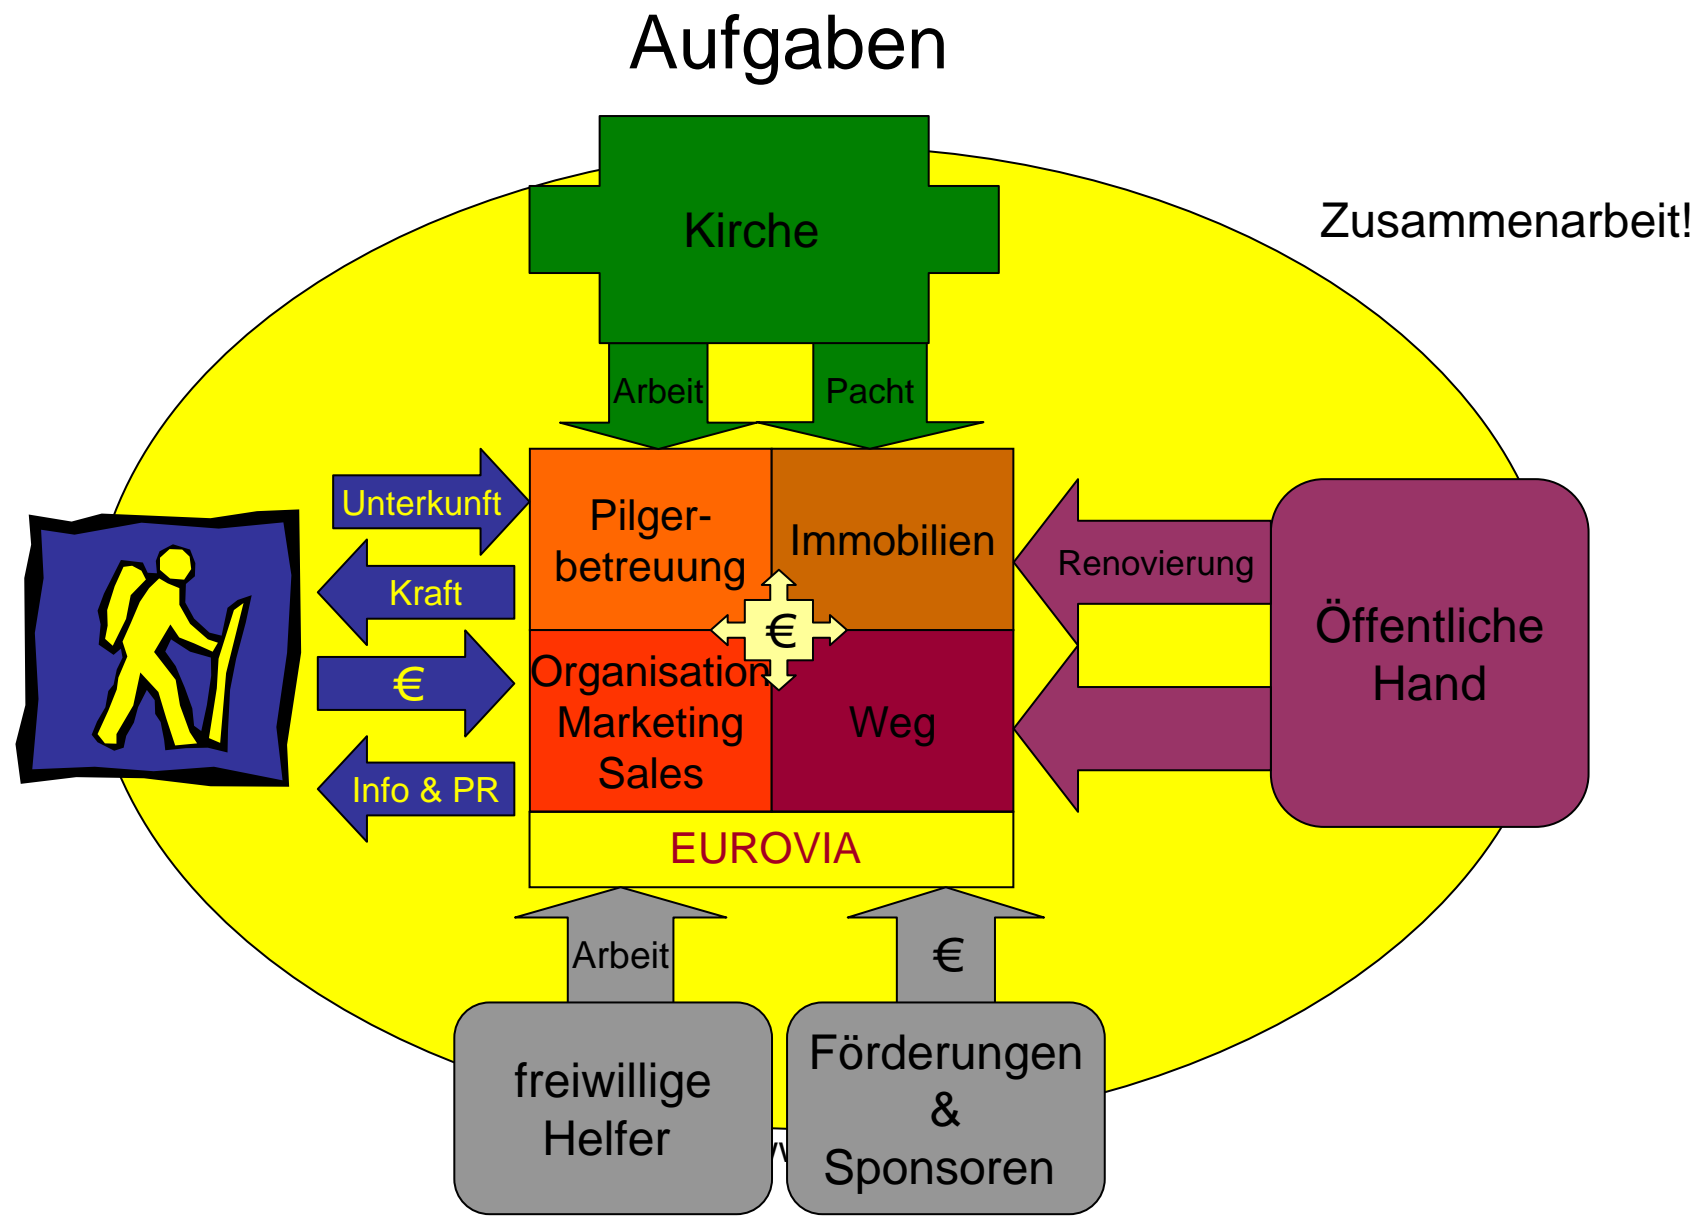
Aufgaben

Zusammenarbeit!

Kirche

Arbeit

Pacht

Unterkunft

Kraft

€

Info & PR

Pilgerbetreuung

Immobilien

€

Organisation
Marketing
Sales

Weg

EUROVIA

Renovierung

Öffentliche Hand

Arbeit

€

freiwillige Helfer

Förderungen & Sponsoren